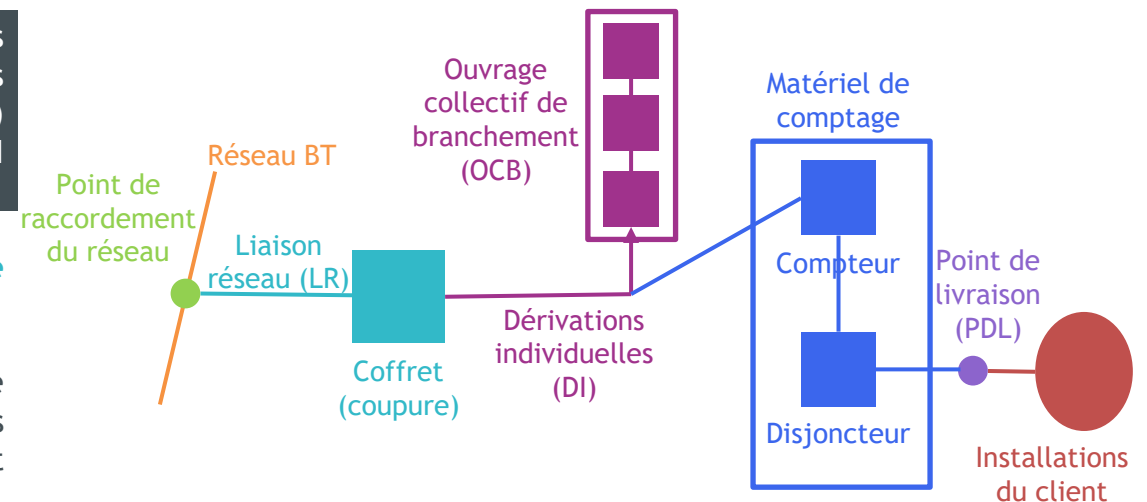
Réseau BT

Point de raccordement du réseau

Liaison réseau (LR)

Coffret (coupure)

Ouvrage collectif de branchement (OCB)

Dérivations individuelles (DI)

Matériel de comptage

Compteur

Disjoncteur

Point de livraison (PDL)

Installations du client